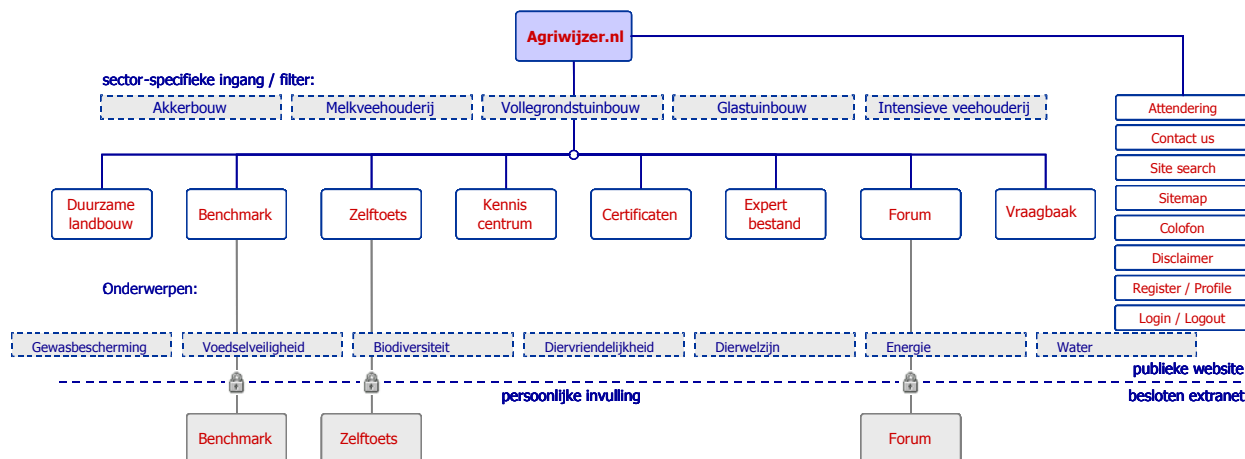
Agriwijzer.nl

sector-specifieke ingang / filter:

Akkerbouw

Melkveehouderij

Vollegrondstuinbouw

Glastuinbouw

Intensieve veehouderij

Attendering

Contact us

Site search

Sitemap

Colofon

Disclaimer

Register / Profile

Login / Logout

Duurzame landbouw

Benchmark

Zelftoets

Kennis centrum

Certificaten

Expert bestand

Forum

Vraagbaak

Onderwerpen:

Gewasbescherming

Voedselveiligheid

Biodiversiteit

Diervriendelijkheid

Dierwelzijn

Energie

Water

publieke website

persoonlijke invulling

besloten extranet

Benchmark

Zelftoets

Forum